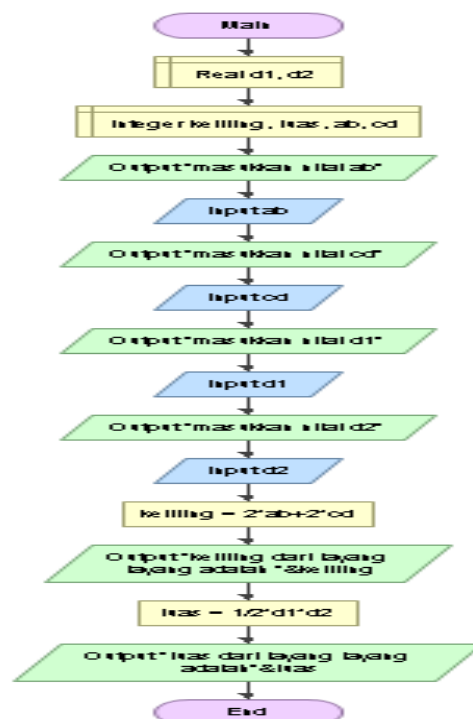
Main

Real d1, d2

Integer keliling, luas, ab, cd

Output "masukkan nilai ab"

Input ab

Output "masukkan nilai cd"

Input cd

Output "masukkan nilai d1"

Input d1

Output "masukkan nilai d2"

Input d2

keliling = 2*ab+2*cd

Output "keliling dari layang layang adalah "&keliling

luas = 1/2*d1*d2

Output "luas dari layang layang adalah "&luas

End